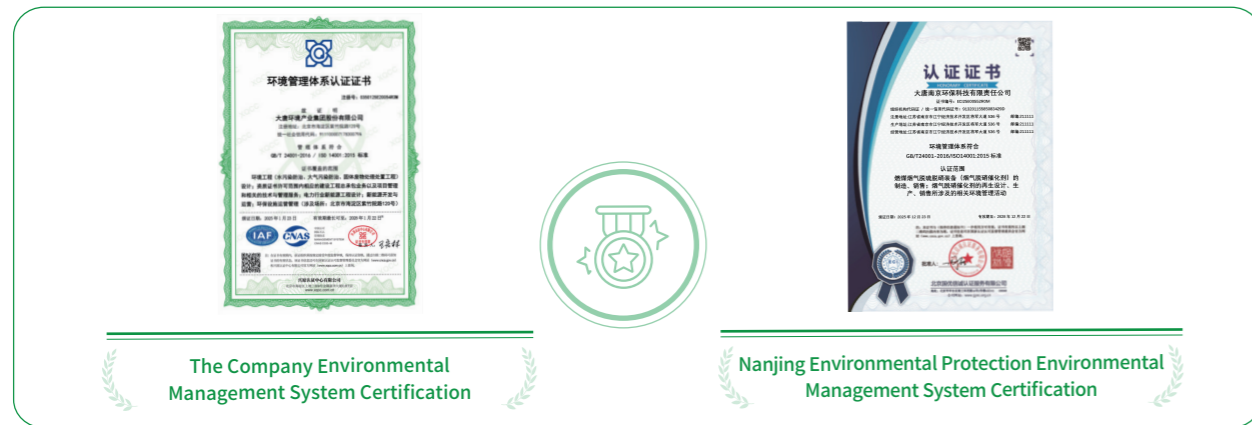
环境管理体系认证证书

大唐环境产业集团股份有限公司

GB/T 24001-2016 / ISO 14001:2015

认证证书

大唐南京环保科技有限责任公司

环境管理体系符合

GB/T24001-2016/ISO14001:2015 标准

认证范围

The Company Environmental Management System Certification

Nanjing Environmental Protection Environmental Management System Certification